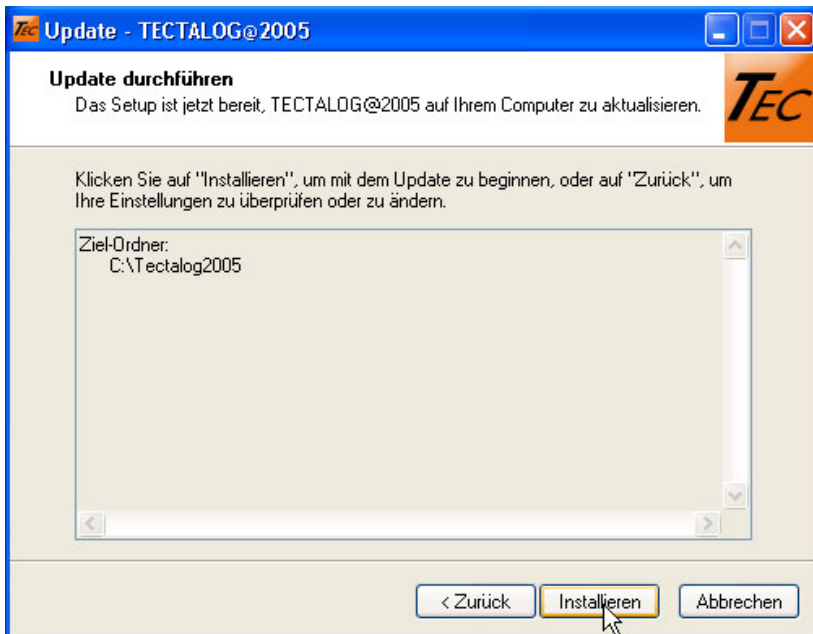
Update - TECTALOG@2005

Update durchführen
Das Setup ist jetzt bereit, TECTALOG@2005 auf Ihrem Computer zu aktualisieren.

TEC

Klicken Sie auf "Installieren", um mit dem Update zu beginnen, oder auf "Zurück", um Ihre Einstellungen zu überprüfen oder zu ändern.

Ziel-Ordner:
C:\Tectalog2005

< Zurück

Installieren

Abbrechen